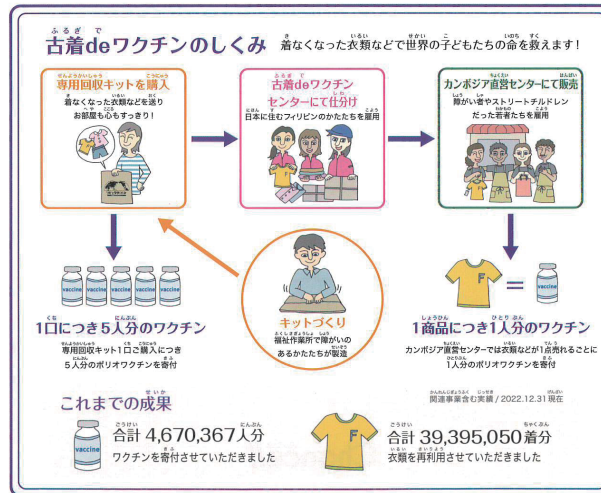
古着deワクチンのしくみ 着なくなった衣類などで世界の子どもたちの命を救えます!

専用回収キットを購入
着なくなった衣類などを送り お部屋も心もすっきり!

古着deワクチン センターにて仕分け
日本に住むフィリピンのかたたちを雇用

カンボジア直営センターにて販売
障がい者やストリートチルドレン だった若者たちを雇用

vaccine vaccine vaccine vaccine vaccine

1口につき5人分のワクチン
専用回収キット1口ご購入につき 5人分のポリオワクチンを寄付

キットづくり
福祉作業所で障がいの あるかたたちが製造

F = vaccine

1商品につき1人分のワクチン
カンボジア直営センターでは衣類などが1点売れるごとに 1人分のポリオワクチンを寄付

これまでの成果
関連事業含む実績 / 2022.12.31 現在

vaccine
合計 4,670,367人分
ワクチンを寄付させていただきました

F
合計 39,395,050着分
衣類を再利用させていただきました